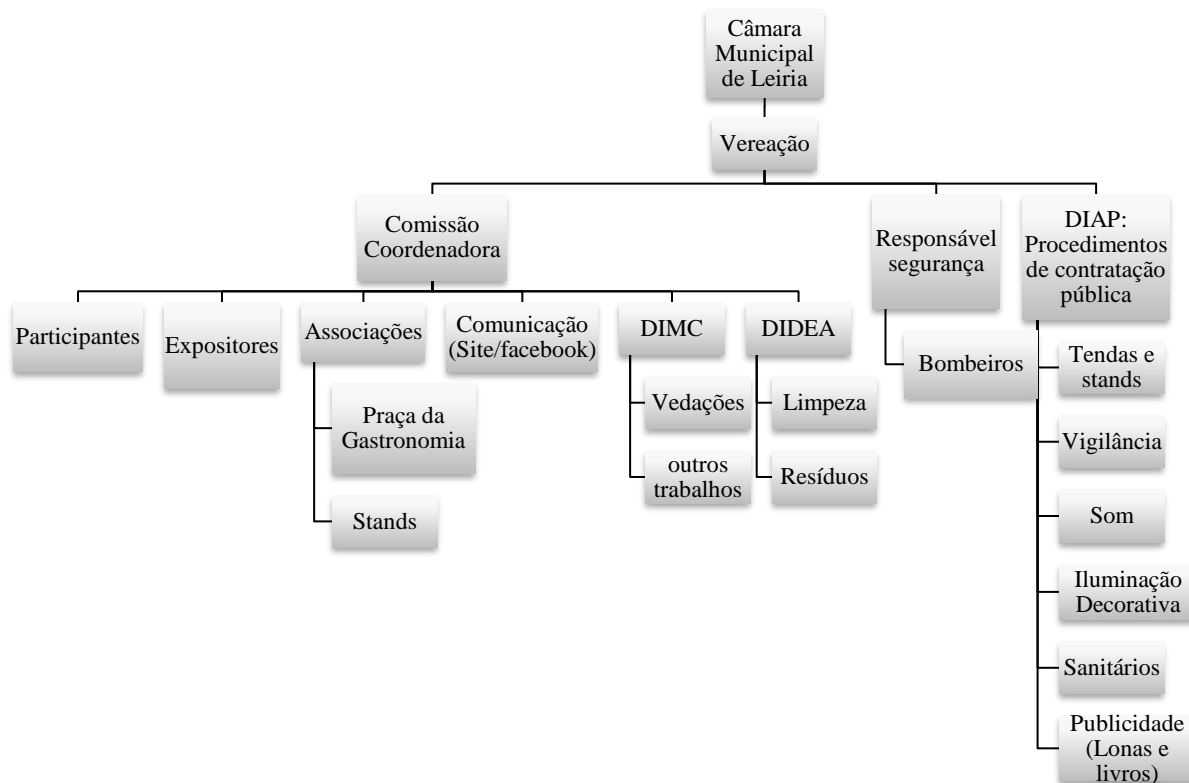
Câmara Municipal de Leiria

Vereação

Comissão Coordenadora

Responsável segurança

DIAP: Procedimentos de contratação pública

Participantes

Expositores

Associações

Comunicação (Site/facebook)

DIMC

DIDEA

Praça da Gastronomia

Stands

Vedações

outros trabalhos

Limpeza

Resíduos

Bombeiros

Tendas e stands

Vigilância

Som

Iluminação Decorativa

Sanitários

Publicidade (Lonas e livros)